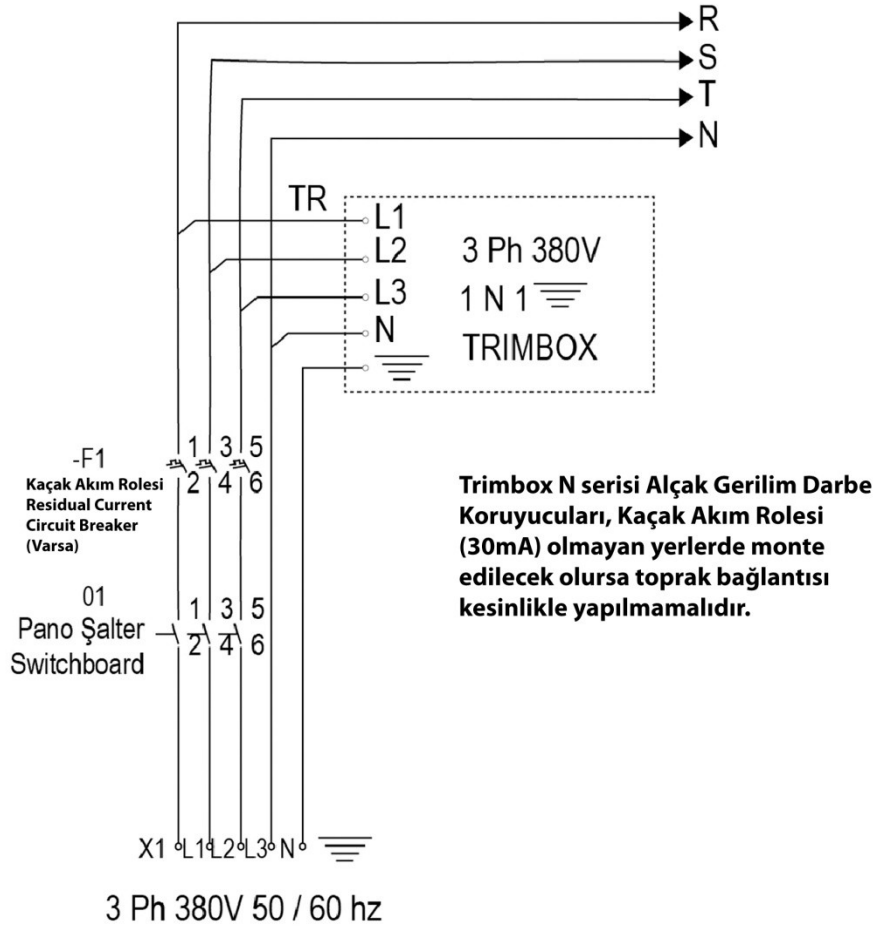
R
S
T
N

TR
L1
L2
L3
N

3 Ph 380V
1 N 1
TRIMBOX

-F1
Kaçak Akım Rolesi
Residual Current
Circuit Breaker
(Varsa)

1 3 5
2 4 6

Trimbox N serisi Alçak Gerilim Darbe Koruyucuları, Kaçak Akım Rolesi (30mA) olmayan yerlerde monte edilecek olursa toprak bağlantısı kesinlikle yapılmamalıdır.

01
Pano Şalter
Switchboard

1 3 5
2 4 6

X1 L1 L2 L3 N

3 Ph 380V 50 / 60 hz